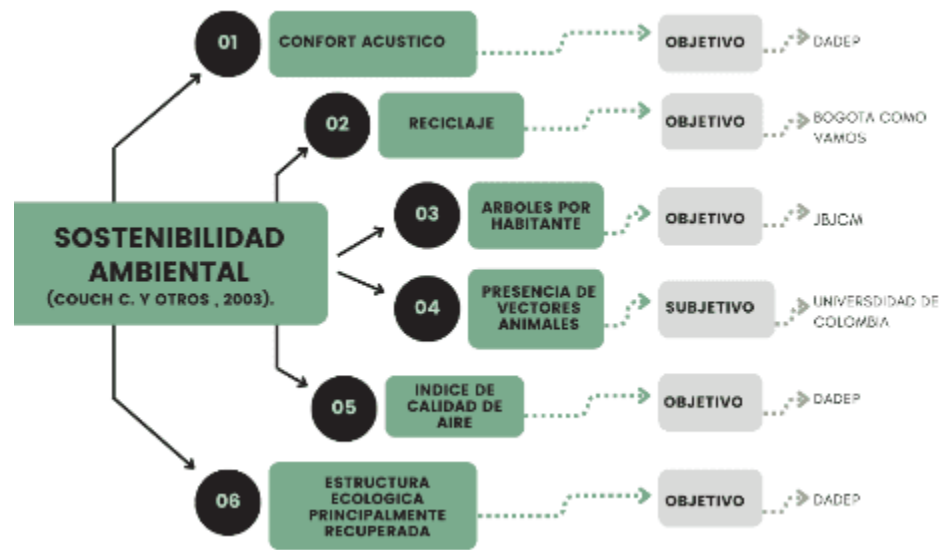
SOSTENIBILIDAD AMBIENTAL
(COUCH C. Y OTROS , 2003).

01
CONFORT ACUSTICO
OBJETIVO
DADEP

02
RECICLAJE
OBJETIVO
BOGOTA COMO VAMOS

03
ARBOLES POR HABITANTE
OBJETIVO
JBJCM

04
PRESENCIA DE VECTORES ANIMALES
SUBJETIVO
UNIVERSDIDAD DE COLOMBIA

05
INDICE DE CALIDAD DE AIRE
OBJETIVO
DADEP

06
ESTRUCTURA ECOLOGICA PRINCIPALMENTE RECUPERADA
OBJETIVO
DADEP